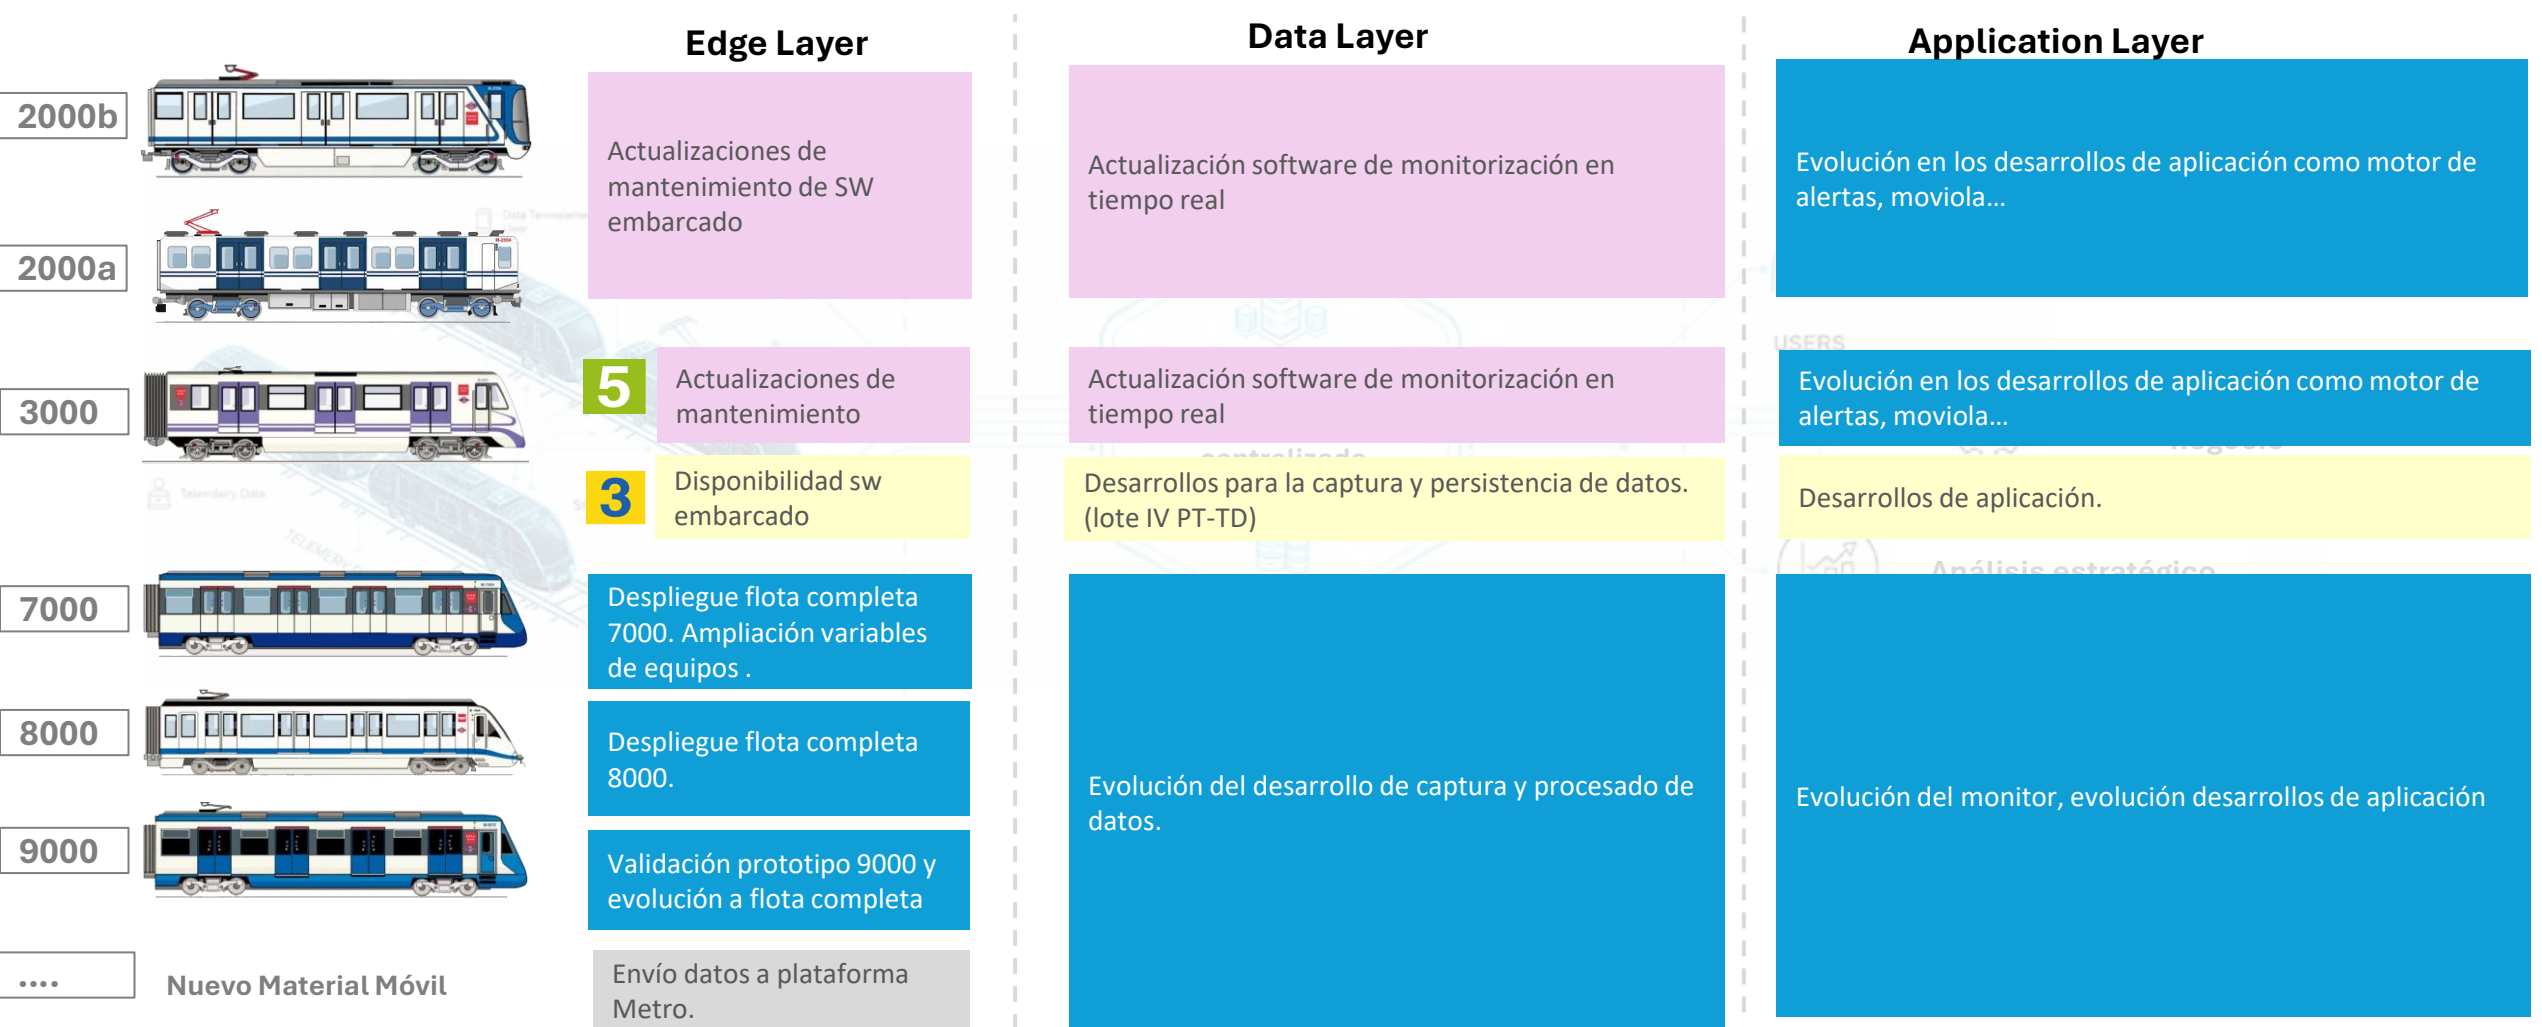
Edge Layer

Data Layer

Application Layer

2000b

2000a

3000

7000

8000

9000

....

Nuevo Material Móvil

Actualizaciones de mantenimiento de SW embarcado

5

Actualizaciones de mantenimiento

3

Disponibilidad sw embarcado

Despliegue flota completa 7000. Ampliación variables de equipos .

Despliegue flota completa 8000.

Validación prototipo 9000 y evolución a flota completa

Envío datos a plataforma Metro.

Actualización software de monitorización en tiempo real

Actualización software de monitorización en tiempo real

Desarrollos para la captura y persistencia de datos. (lote IV PT-TD)

Evolución del desarrollo de captura y procesado de datos.

Evolución en los desarrollos de aplicación como motor de alertas, moviola…

Evolución en los desarrollos de aplicación como motor de alertas, moviola…

Desarrollos de aplicación.

Evolución del monitor, evolución desarrollos de aplicación